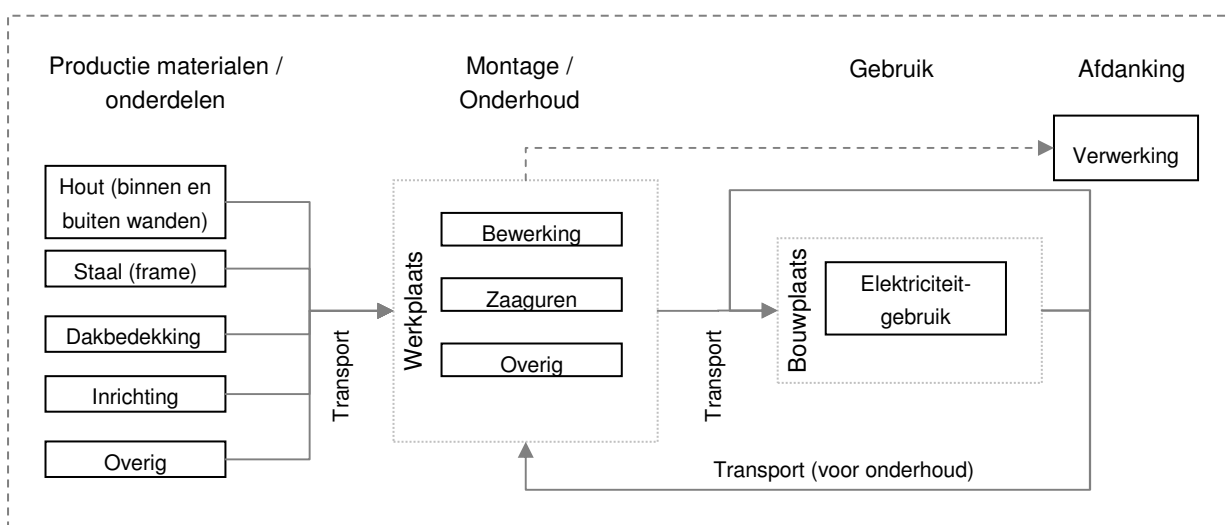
Productie materialen / onderdelen

Montage / Onderhoud

Gebruik

Afdanking

Verwerking

Hout (binnen en buiten wanden)

Staal (frame)

Dakbedekking

Inrichting

Overig

Transport

Werkplaats

Bewerking

Zaaguren

Overig

Transport

Bouwplaats

Elektriciteitgebruik

Transport (voor onderhoud)